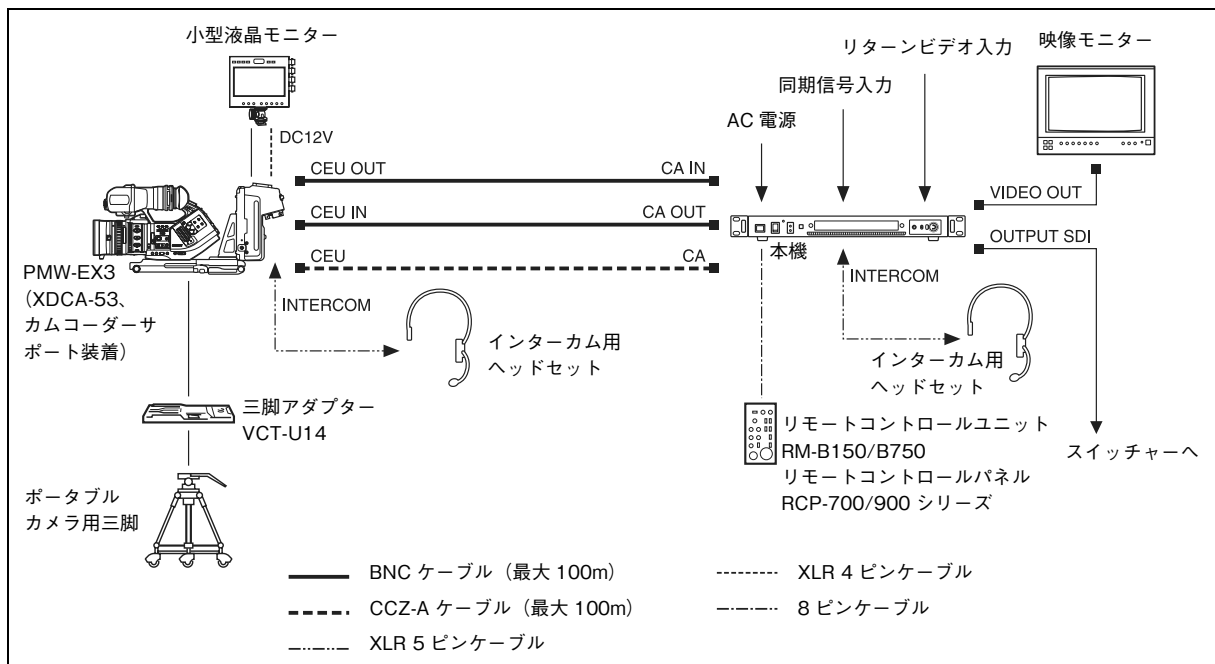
小型液晶モニター

DC12V

CEU OUT

CA IN

CEU IN

CA OUT

CEU

CA

PMW-EX3 (XDCA-53、カムコーダーサポート装着)

INTERCOM

インターカム用ヘッドセット

三脚アダプター VCT-U14

ポータブルカメラ用三脚

AC 電源

同期信号入力

リターンビデオ入力

映像モニター

VIDEO OUT

OUTPUT SDI

本機

INTERCOM

インターカム用ヘッドセット

リモートコントロールユニット RM-B150/B750

リモートコントロールパネル RCP-700/900 シリーズ

スイッチャーへ

BNC ケーブル（最大 100m）

XLR 4 ピンケーブル

CCZ-A ケーブル（最大 100m）

8 ピンケーブル

XLR 5 ピンケーブル